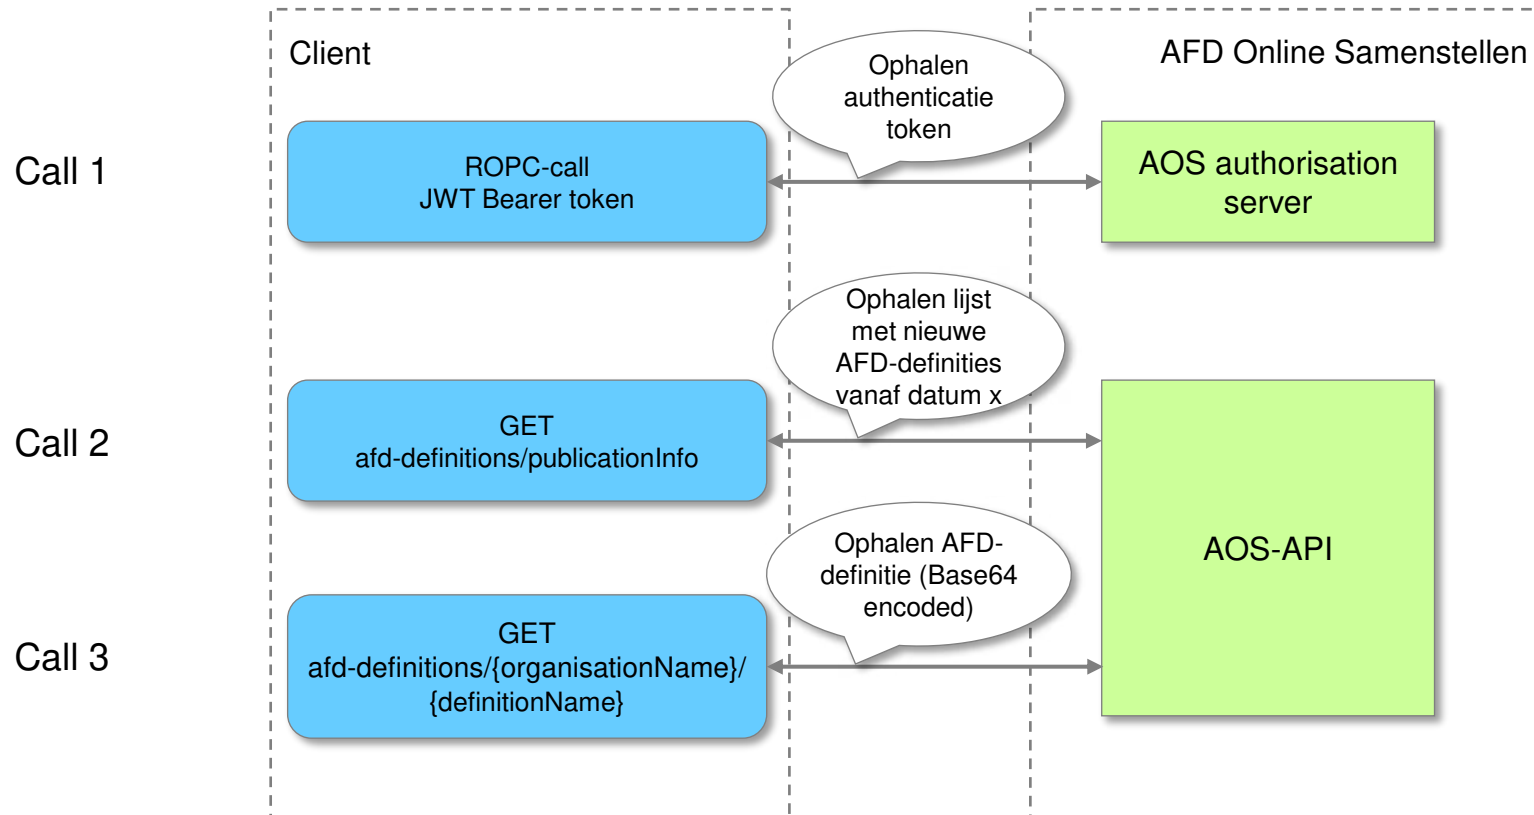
Client

AFD Online Samenstellen

Call 1

ROPC-call
JWT Bearer token

Ophalen authenticatie token

AOS authorisation server

Call 2

GET
afd-definitions/publicationInfo

Ophalen lijst met nieuwe AFD-definities vanaf datum x

AOS-API

Call 3

GET
afd-definitions/{organisationName}/{definitionName}

Ophalen AFD-definitie (Base64 encoded)